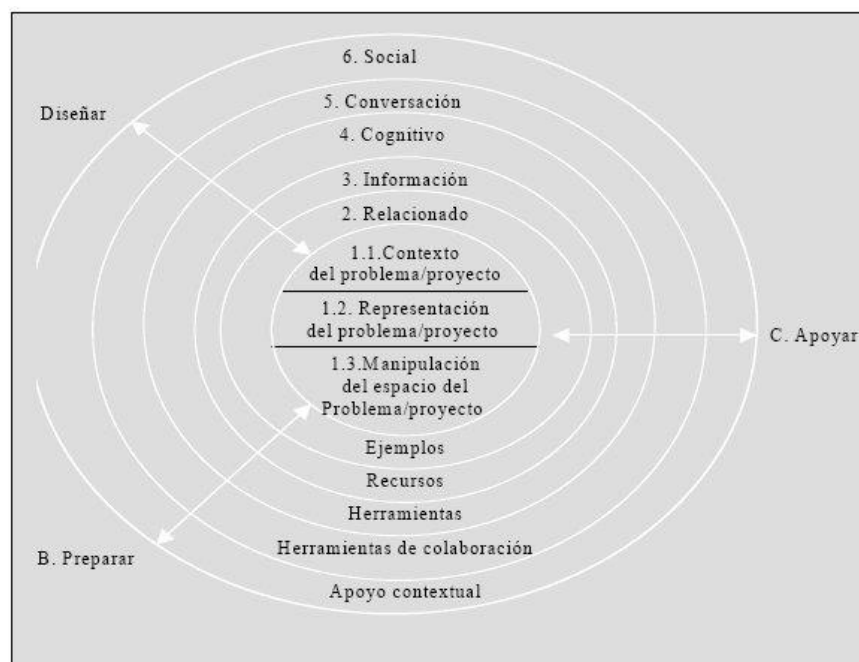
6. Social

Diseñar

5. Conversación

4. Cognitivo

3. Información

2. Relacionado

1.1.Contexto del problema/proyecto

1.2. Representación del problema/proyecto

C. Apoyar

1.3.Manipulación del espacio del Problema/proyecto

Ejemplos

Recursos

Herramientas

Herramientas de colaboración

B. Preparar

Apoyo contextual